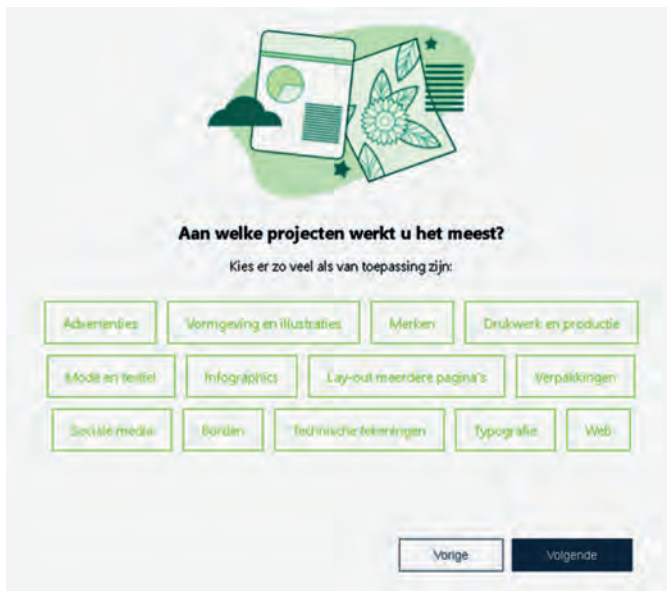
Aan welke projecten werkt u het meest?

Kies er zo veel als van toepassing zijn:

Advertenties
Vormgeving en illustraties
Merken
Drukwerk en productie
Mode en textiel
Infographics
Lay-out meerdere pagina's
Verpakkingen
Sociale media
Borden
Technische tekeningen
Typografie
Web

Vorige
Volgende